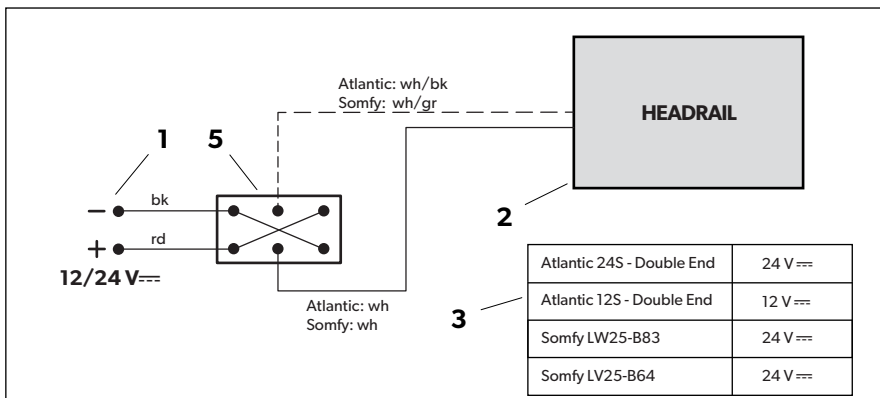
Atlantic: wh/bk
Somfy: wh/gr

HEADRAIL

1

5

−

bk

+

rd

12/24 V⎓

2

Atlantic: wh
Somfy: wh

3

| Atlantic 24S - Double End | 24 V⎓ |
|---|---|
| Atlantic 12S - Double End | 12 V⎓ |
| Somfy LW25-B83 | 24 V⎓ |
| Somfy LV25-B64 | 24 V⎓ |